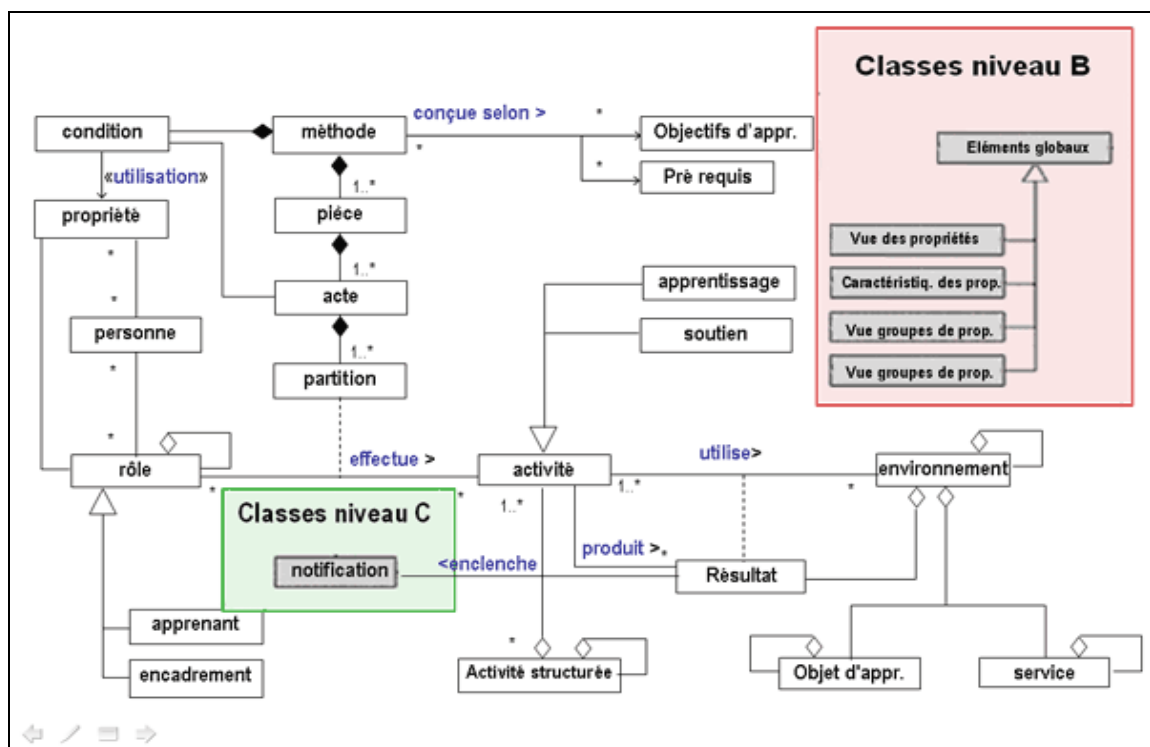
Classes niveau B

condition
méthode
conçue selon >
*
Objectifs d'appr.
*
*
Pré requis
«utilisation»
1..*
propriété
pièce
Eléments globaux
Vue des propriétés
*
1..*
Caractéristiq. des prop.
*
acte
apprentissage
Vue groupes de prop.
personne
soutien
1..*
Vue groupes de prop.
*
partition
*
effectue >
utilise>
rôle
activité
environnement
*
*
1..*
*
Classes niveau C
1..*
produit >
*
notification
<enclenche
Résultat
apprenant
*
encadrement
Activité structurée
Objet d'appr.
service